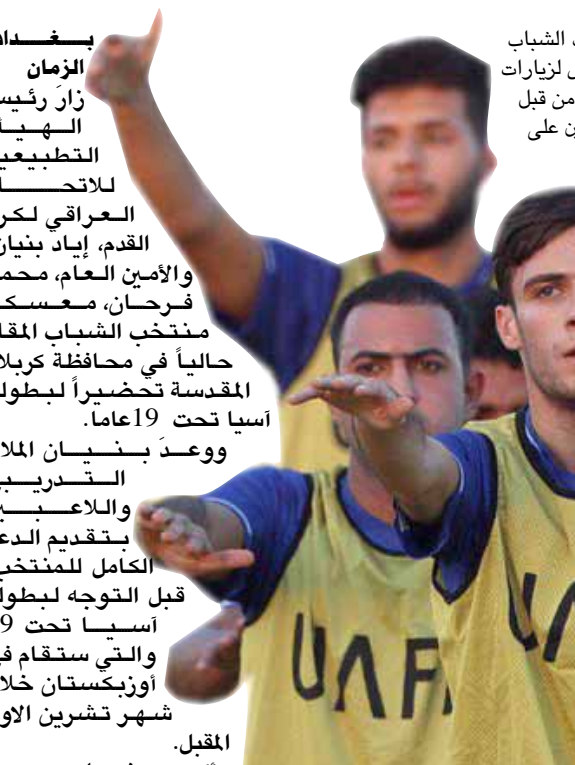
بغداد
الزمان
زارَ رئيس الهيأة التطبيعية للاتحاد العراقي لكرة القدم، إياد بنيان والأمين العام، محمد فرحان، معسكر منتخب الشباب المقام حالياً في محافظة كربلاء المقدسة تحضيراً لبطولة آسيا تحت 19عاماً.

ووعد بنيان الملاك التدريبي واللاعبين بتقديم الدعم الكامل للمنتخب قبل التوجه لبطولة آسيا تحت 19 والتي ستقام في أوزبكستان خلال شهر تشرين الاول المقبل.

الشباب
لزيارات
من قبل
ن على

UAFA